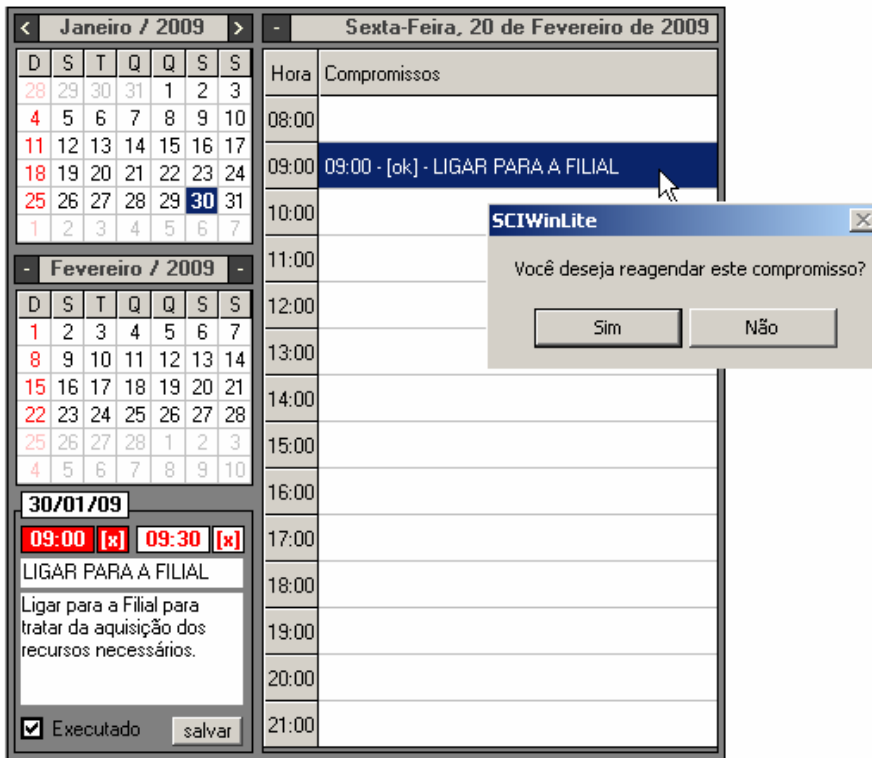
< Janeiro / 2009 >

| D | S | T | Q | Q | S | S |
|---|---|---|---|---|---|---|
| 28 | 29 | 30 | 31 | 1 | 2 | 3 |
| 4 | 5 | 6 | 7 | 8 | 9 | 10 |
| 11 | 12 | 13 | 14 | 15 | 16 | 17 |
| 18 | 19 | 20 | 21 | 22 | 23 | 24 |
| 25 | 26 | 27 | 28 | 29 | 30 | 31 |
| 1 | 2 | 3 | 4 | 5 | 6 | 7 |

- Fevereiro / 2009 -

| D | S | T | Q | Q | S | S |
|---|---|---|---|---|---|---|
| 1 | 2 | 3 | 4 | 5 | 6 | 7 |
| 8 | 9 | 10 | 11 | 12 | 13 | 14 |
| 15 | 16 | 17 | 18 | 19 | 20 | 21 |
| 22 | 23 | 24 | 25 | 26 | 27 | 28 |
| 25 | 26 | 27 | 28 | 1 | 2 | 3 |
| 4 | 5 | 6 | 7 | 8 | 9 | 10 |

30/01/09

09:00 [x] 09:30 [x]

LIGAR PARA A FILIAL

Ligar para a Filial para tratar da aquisição dos recursos necessários.

Executado salvar

- Sexta-Feira, 20 de Fevereiro de 2009

| Hora | Compromissos |
|---|---|
| 08:00 | |
| 09:00 | 09:00 - [ok] - LIGAR PARA A FILIAL |
| 10:00 | |
| 11:00 | |
| 12:00 | |
| 13:00 | |
| 14:00 | |
| 15:00 | |
| 16:00 | |
| 17:00 | |
| 18:00 | |
| 19:00 | |
| 20:00 | |
| 21:00 | |

SCIWinLite

Você deseja reagendar este compromisso?

Sim Não